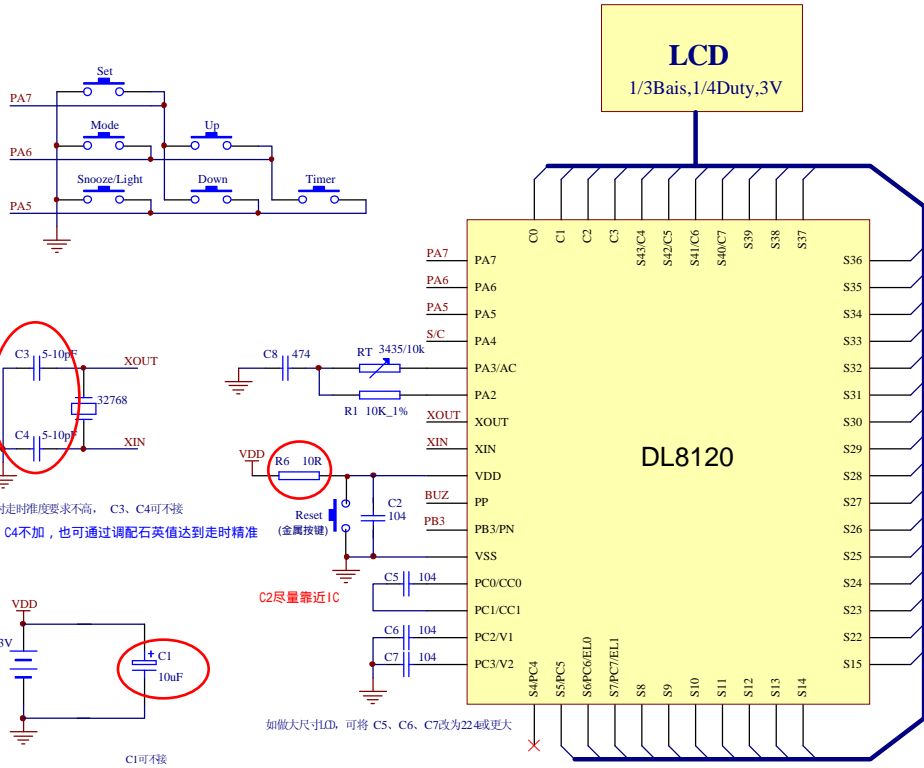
LCD
1/3Bais,1/4Duty,3V

Set
PA7
Mode
Up
PA6
Snooze/Light
Down
Timer
PA5

C0 C1 C2 C3 S43/C4 S42/C5 S41/C6 S40/C7 S39 S38 S37

PA7 PA7
PA6 PA6
PA5 PA5
S/C PA4
C8 474
RT 3435/10k
PA3/AC
R1 10K_1%
PA2
XOUT XOUT
XIN XIN
VDD
R6 10R
VDD
BUZ PP
C2 104
Reset
(金属按键)
PB3 PB3/PN
VSS
C5 104
PC0/CC0
PC1/CC1
C6 104
PC2/V1
C7 104
PC3/V2

DL8120

S36 S35 S34 S33 S32 S31 S30 S29 S28 S27 S26 S25 S24 S23 S22 S15

S4/PC4 S5/PC5 S6/PC6/EL0 S7/PC7/EL1 S8 S9 S10 S11 S12 S13 S14

C3 5-10pF
XOUT
32768
C4 5-10pF
XIN
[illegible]时走时准度要求不高， C3、C4可不接
C4不加，也可通过调配石英值达到走时精准

C2尽量靠近IC

VDD
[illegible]3V
C1
10uF

如做大尺寸LCD，可将 C5、C6、C7改为224或更大

C1可不接